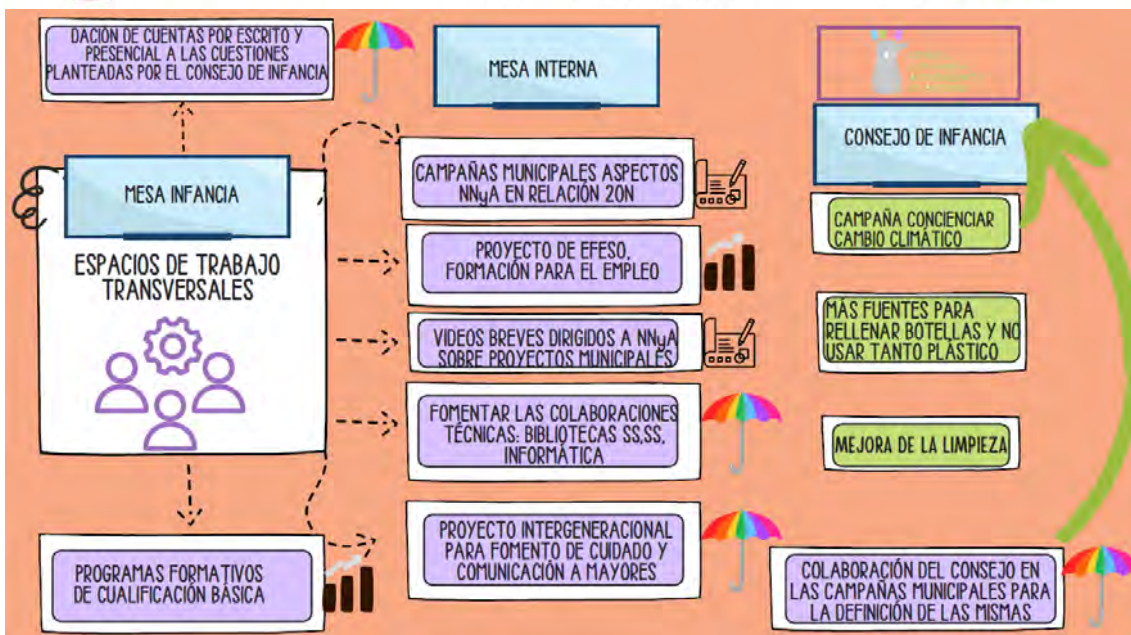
DACIÓN DE CUENTAS POR ESCRITO Y PRESENCIAL A LAS CUESTIONES PLANTEADAS POR EL CONSEJO DE INFANCIA

MESA INTERNA

CONSEJO DE INFANCIA

MESA INFANCIA

ESPACIOS DE TRABAJO TRANSVERSALES

CAMPAÑAS MUNICIPALES ASPECTOS NNyA EN RELACIÓN 20N

PROYECTO DE EFESO, FORMACIÓN PARA EL EMPLEO

VIDEOS BREVES DIRIGIDOS A NNyA SOBRE PROYECTOS MUNICIPALES

FOMENTAR LAS COLABORACIONES TÉCNICAS: BIBLIOTECAS SS,SS, INFORMÁTICA

PROYECTO INTERGENERACIONAL PARA FOMENTO DE CUIDADO Y COMUNICACIÓN A MAYORES

PROGRAMAS FORMATIVOS DE CUALIFICACIÓN BÁSICA

CAMPAÑA CONCIENCIAR CAMBIO CLIMÁTICO

MÁS FUENTES PARA RELLENAR BOTELLAS Y NO USAR TANTO PLÁSTICO

MEJORA DE LA LIMPIEZA

COLABORACIÓN DEL CONSEJO EN LAS CAMPAÑAS MUNICIPALES PARA LA DEFINICIÓN DE LAS MISMAS